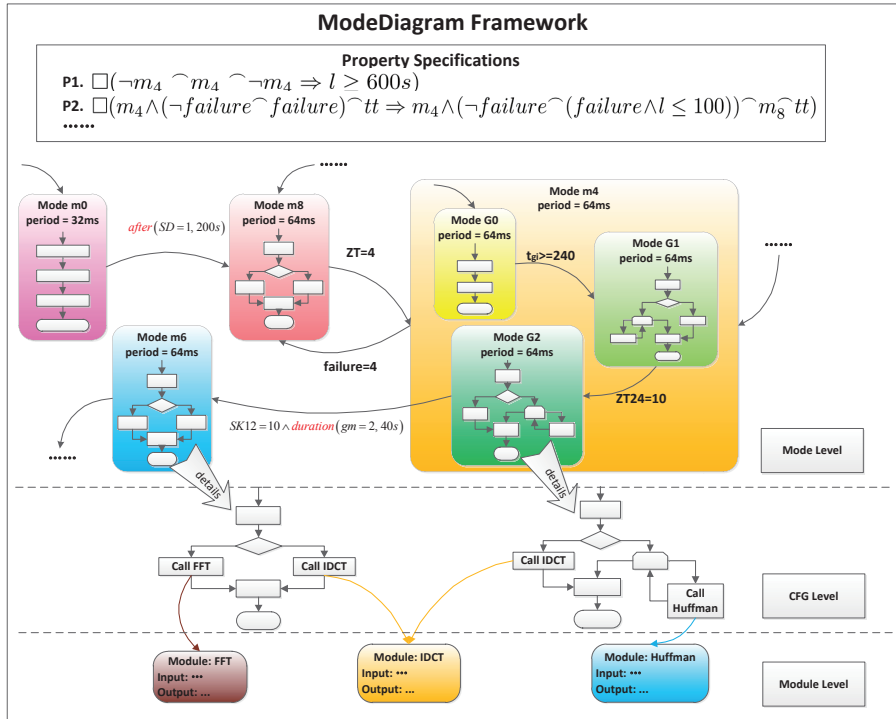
ModeDiagram Framework

Property Specifications
P1. $\Box(\neg m_4 \frown m_4 \frown \neg m_4 \Rightarrow l \geq 600s)$
P2. $\Box(m_4 \wedge (\neg failure \frown failure) \frown tt \Rightarrow m_4 \wedge (\neg failure \frown (failure \wedge l \leq 100)) \frown m_8 \frown tt)$
……

Mode m0
period = 32ms

$after(SD=1, 200s)$

……

Mode m8
period = 64ms

ZT=4

failure=4

Mode m4
period = 64ms

Mode G0
period = 64ms

$t_{gi}$>=240

Mode G1
period = 64ms

……

Mode G2
period = 64ms

ZT24=10

Mode m6
period = 64ms

$SK12=10 \wedge duration(gm=2, 40s)$

……

Mode Level

details

details

Call FFT

Call IDCT

Call IDCT

Call Huffman

CFG Level

Module: FFT
Input: •••
Output: ...

Module: IDCT
Input: •••
Output: ...

Module: Huffman
Input: •••
Output: ...

Module Level